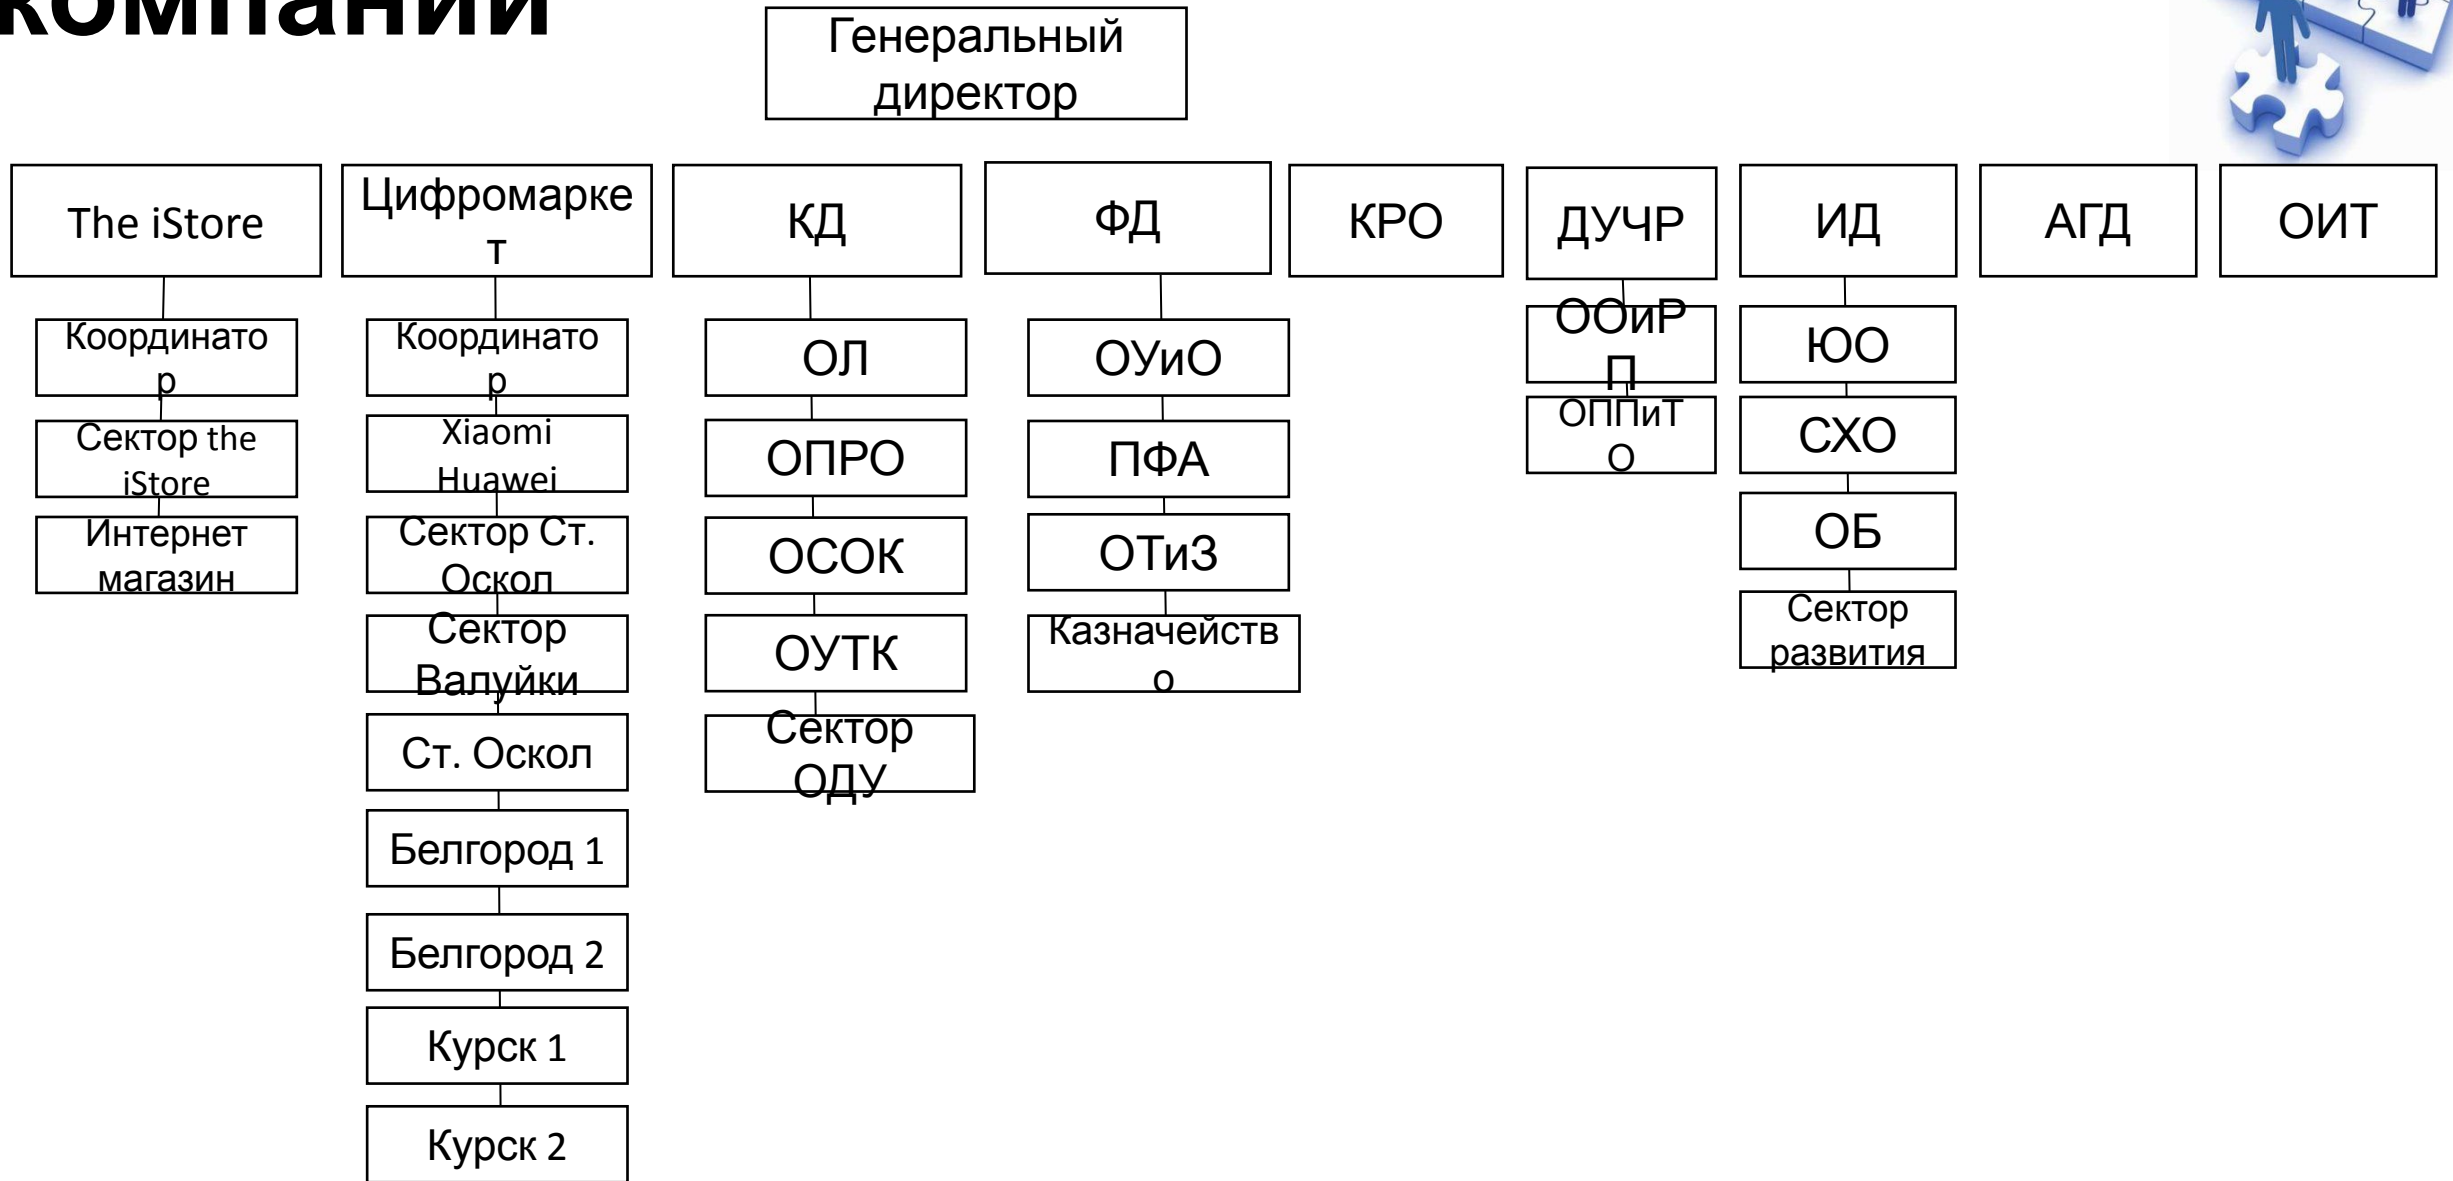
компании

Генеральный директор

The iStore
Координатор
Сектор the iStore
Интернет магазин

Цифромаркет
Координатор
Xiaomi Huawei
Сектор Ст. Оскол
Сектор Валуйки
Ст. Оскол
Белгород 1
Белгород 2
Курск 1
Курск 2

КД
ОЛ
ОПРО
ОСОК
ОУТК
Сектор ОДУ

ФД
ОУиО
ПФА
ОТиЗ
Казначейство

КРО

ДУЧР
ООиРП
ОППиТО

ИД
ЮО
СХО
ОБ
Сектор развития

АГД

ОИТ